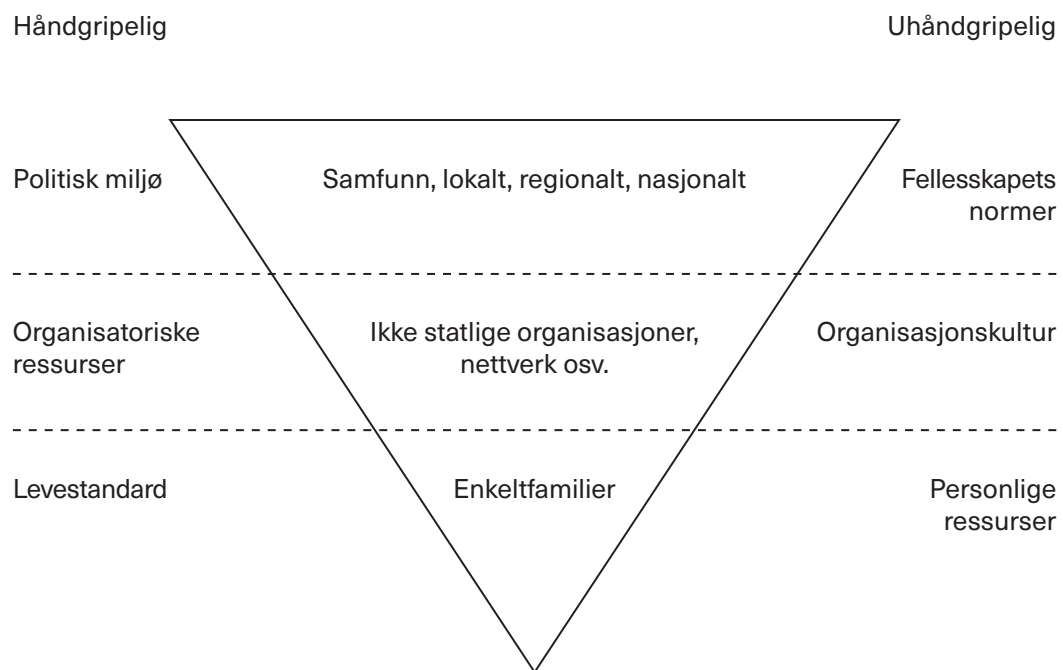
Håndgripelig

Uhåndgripelig

Politisk miljø

Samfunn, lokalt, regionalt, nasjonalt

Fellesskapets normer

Organisatoriske ressurser

Ikke statlige organisasjoner, nettverk osv.

Organisasjonskultur

Levestandard

Enkeltfamilier

Personlige ressurser